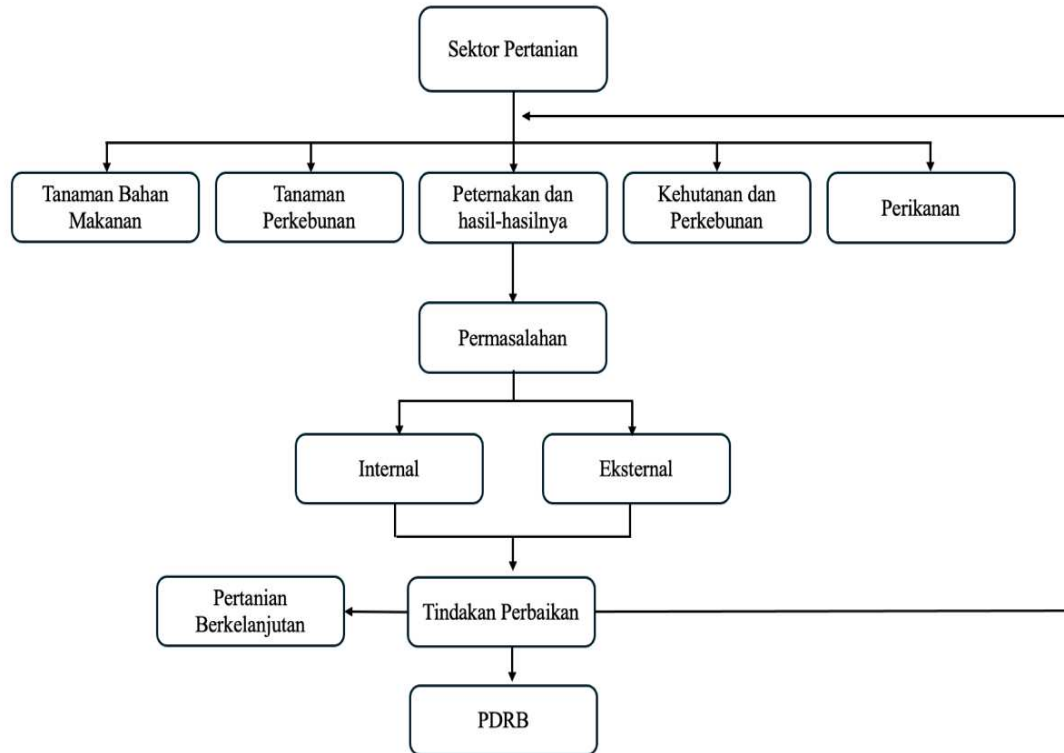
Sektor Pertanian

Tanaman Bahan Makanan

Tanaman Perkebunan

Peternakan dan hasil-hasilnya

Kehutanan dan Perkebunan

Perikanan

Permasalahan

Internal

Eksternal

Pertanian Berkelanjutan

Tindakan Perbaikan

PDRB